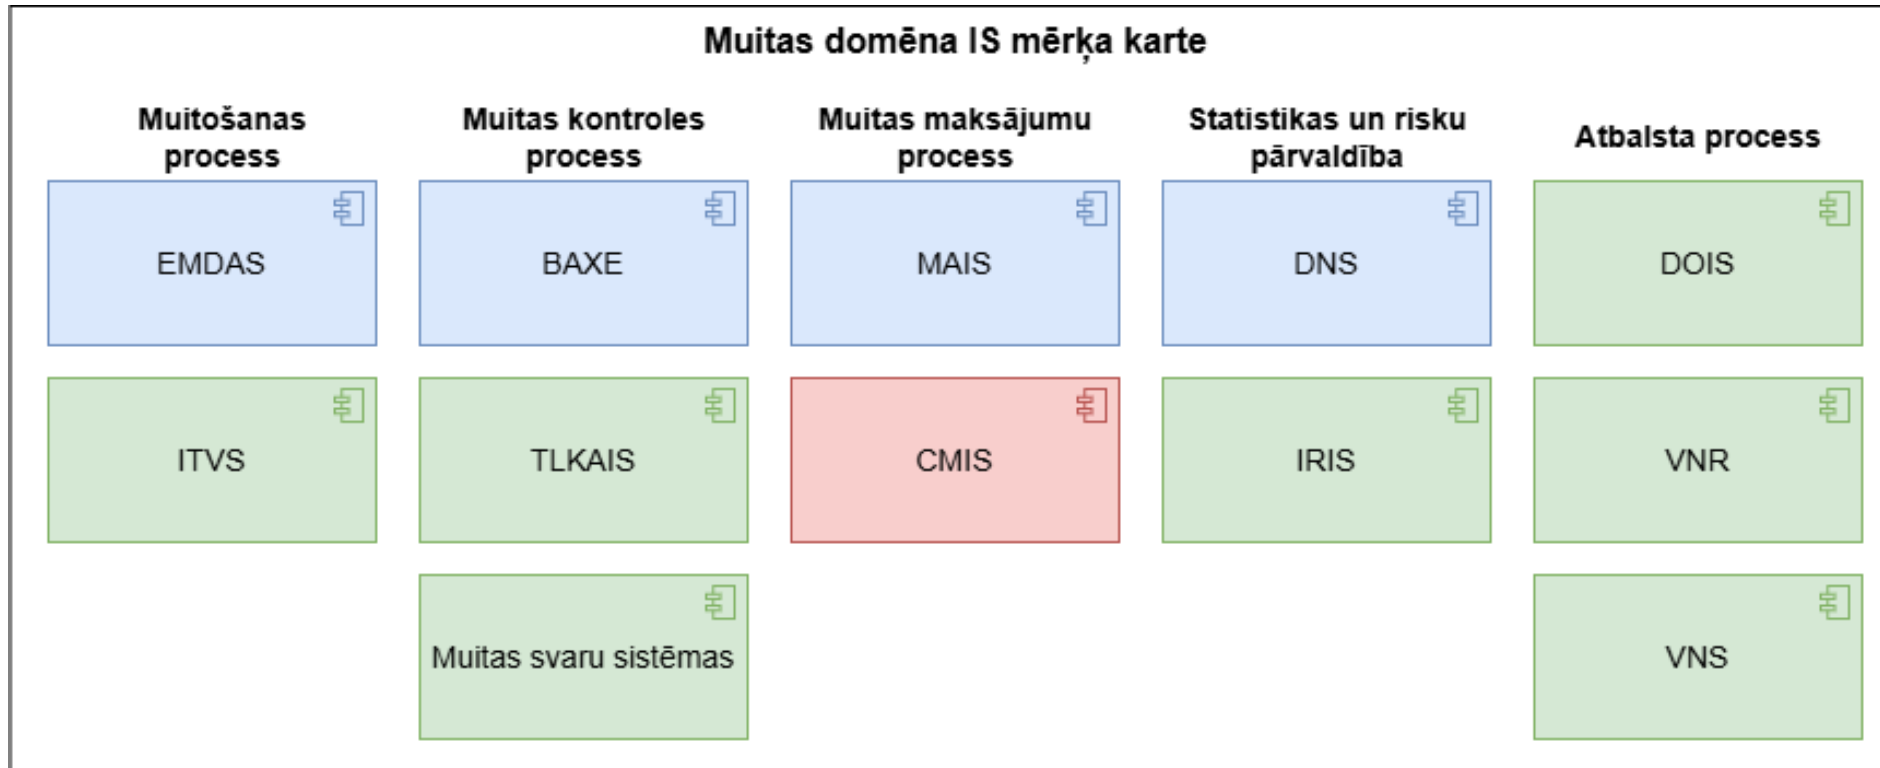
Muitas domēna IS mērķa karte

Muitošanas process

EMDAS

ITVS

Muitas kontroles process

BAXE

TLKAIS

Muitas svaru sistēmas

Muitas maksājumu process

MAIS

CMIS

Statistikas un risku pārvaldība

DNS

IRIS

Atbalsta process

DOIS

VNR

VNS